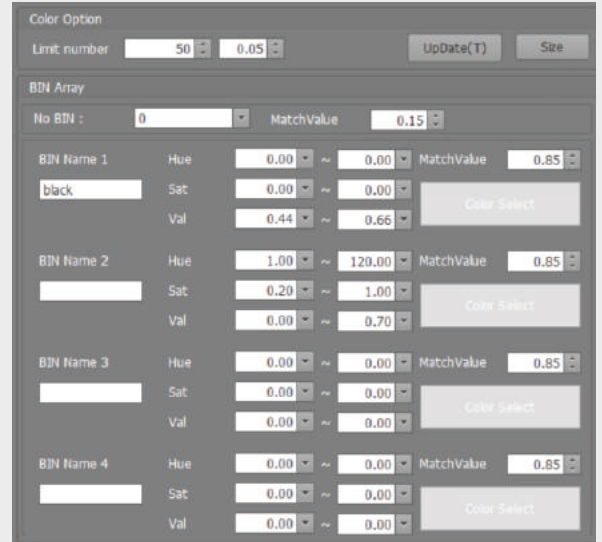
Color Option

Limit number 50 0.05 UpDate(T) Size

BIN Array

No BIN : 0 MatchValue 0.15

BIN Name 1 Hue 0.00 ~ 0.00 MatchValue 0.85

black Sat 0.00 ~ 0.00

Val 0.44 ~ 0.66

Color Select

BIN Name 2 Hue 1.00 ~ 120.00 MatchValue 0.85

Sat 0.20 ~ 1.00

Val 0.00 ~ 0.70

Color Select

BIN Name 3 Hue 0.00 ~ 0.00 MatchValue 0.85

Sat 0.00 ~ 0.00

Val 0.00 ~ 0.00

Color Select

BIN Name 4 Hue 0.00 ~ 0.00 MatchValue 0.85

Sat 0.00 ~ 0.00

Val 0.00 ~ 0.00

Color Select